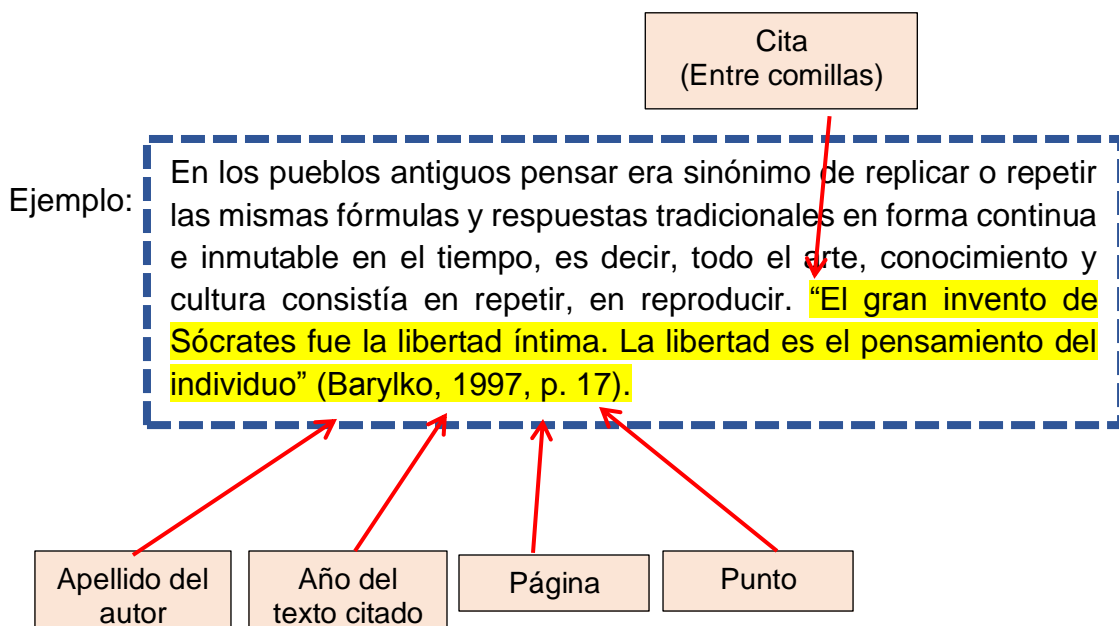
Cita
(Entre comillas)

Ejemplo:

En los pueblos antiguos pensar era sinónimo de replicar o repetir las mismas fórmulas y respuestas tradicionales en forma continua e inmutable en el tiempo, es decir, todo el arte, conocimiento y cultura consistía en repetir, en reproducir. "El gran invento de Sócrates fue la libertad íntima. La libertad es el pensamiento del individuo" (Barylko, 1997, p. 17).

Apellido del autor

Año del texto citado

Página

Punto